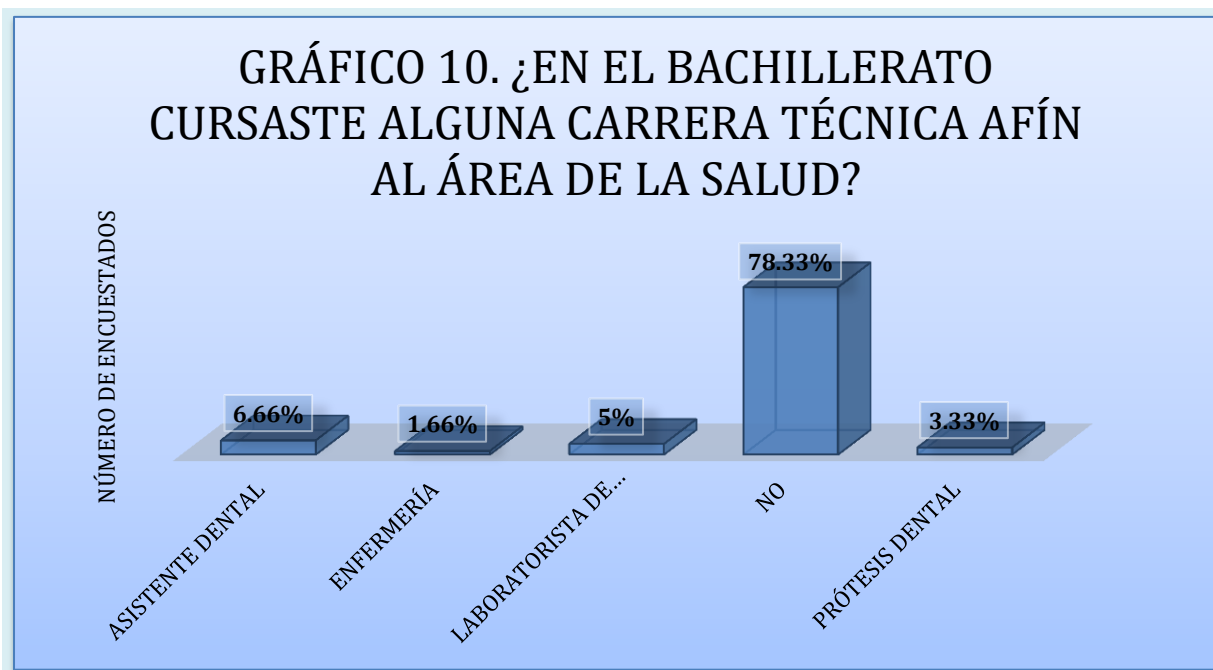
GRÁFICO 10. ¿EN EL BACHILLERATO CURSASTE ALGUNA CARRERA TÉCNICA AFÍN AL ÁREA DE LA SALUD?

NÚMERO DE ENCUESTADOS

6.66%
1.66%
5%
78.33%
3.33%

ASISTENTE DENTAL
ENFERMERÍA
LABORATORISTA DE...
NO
PRÓTESIS DENTAL